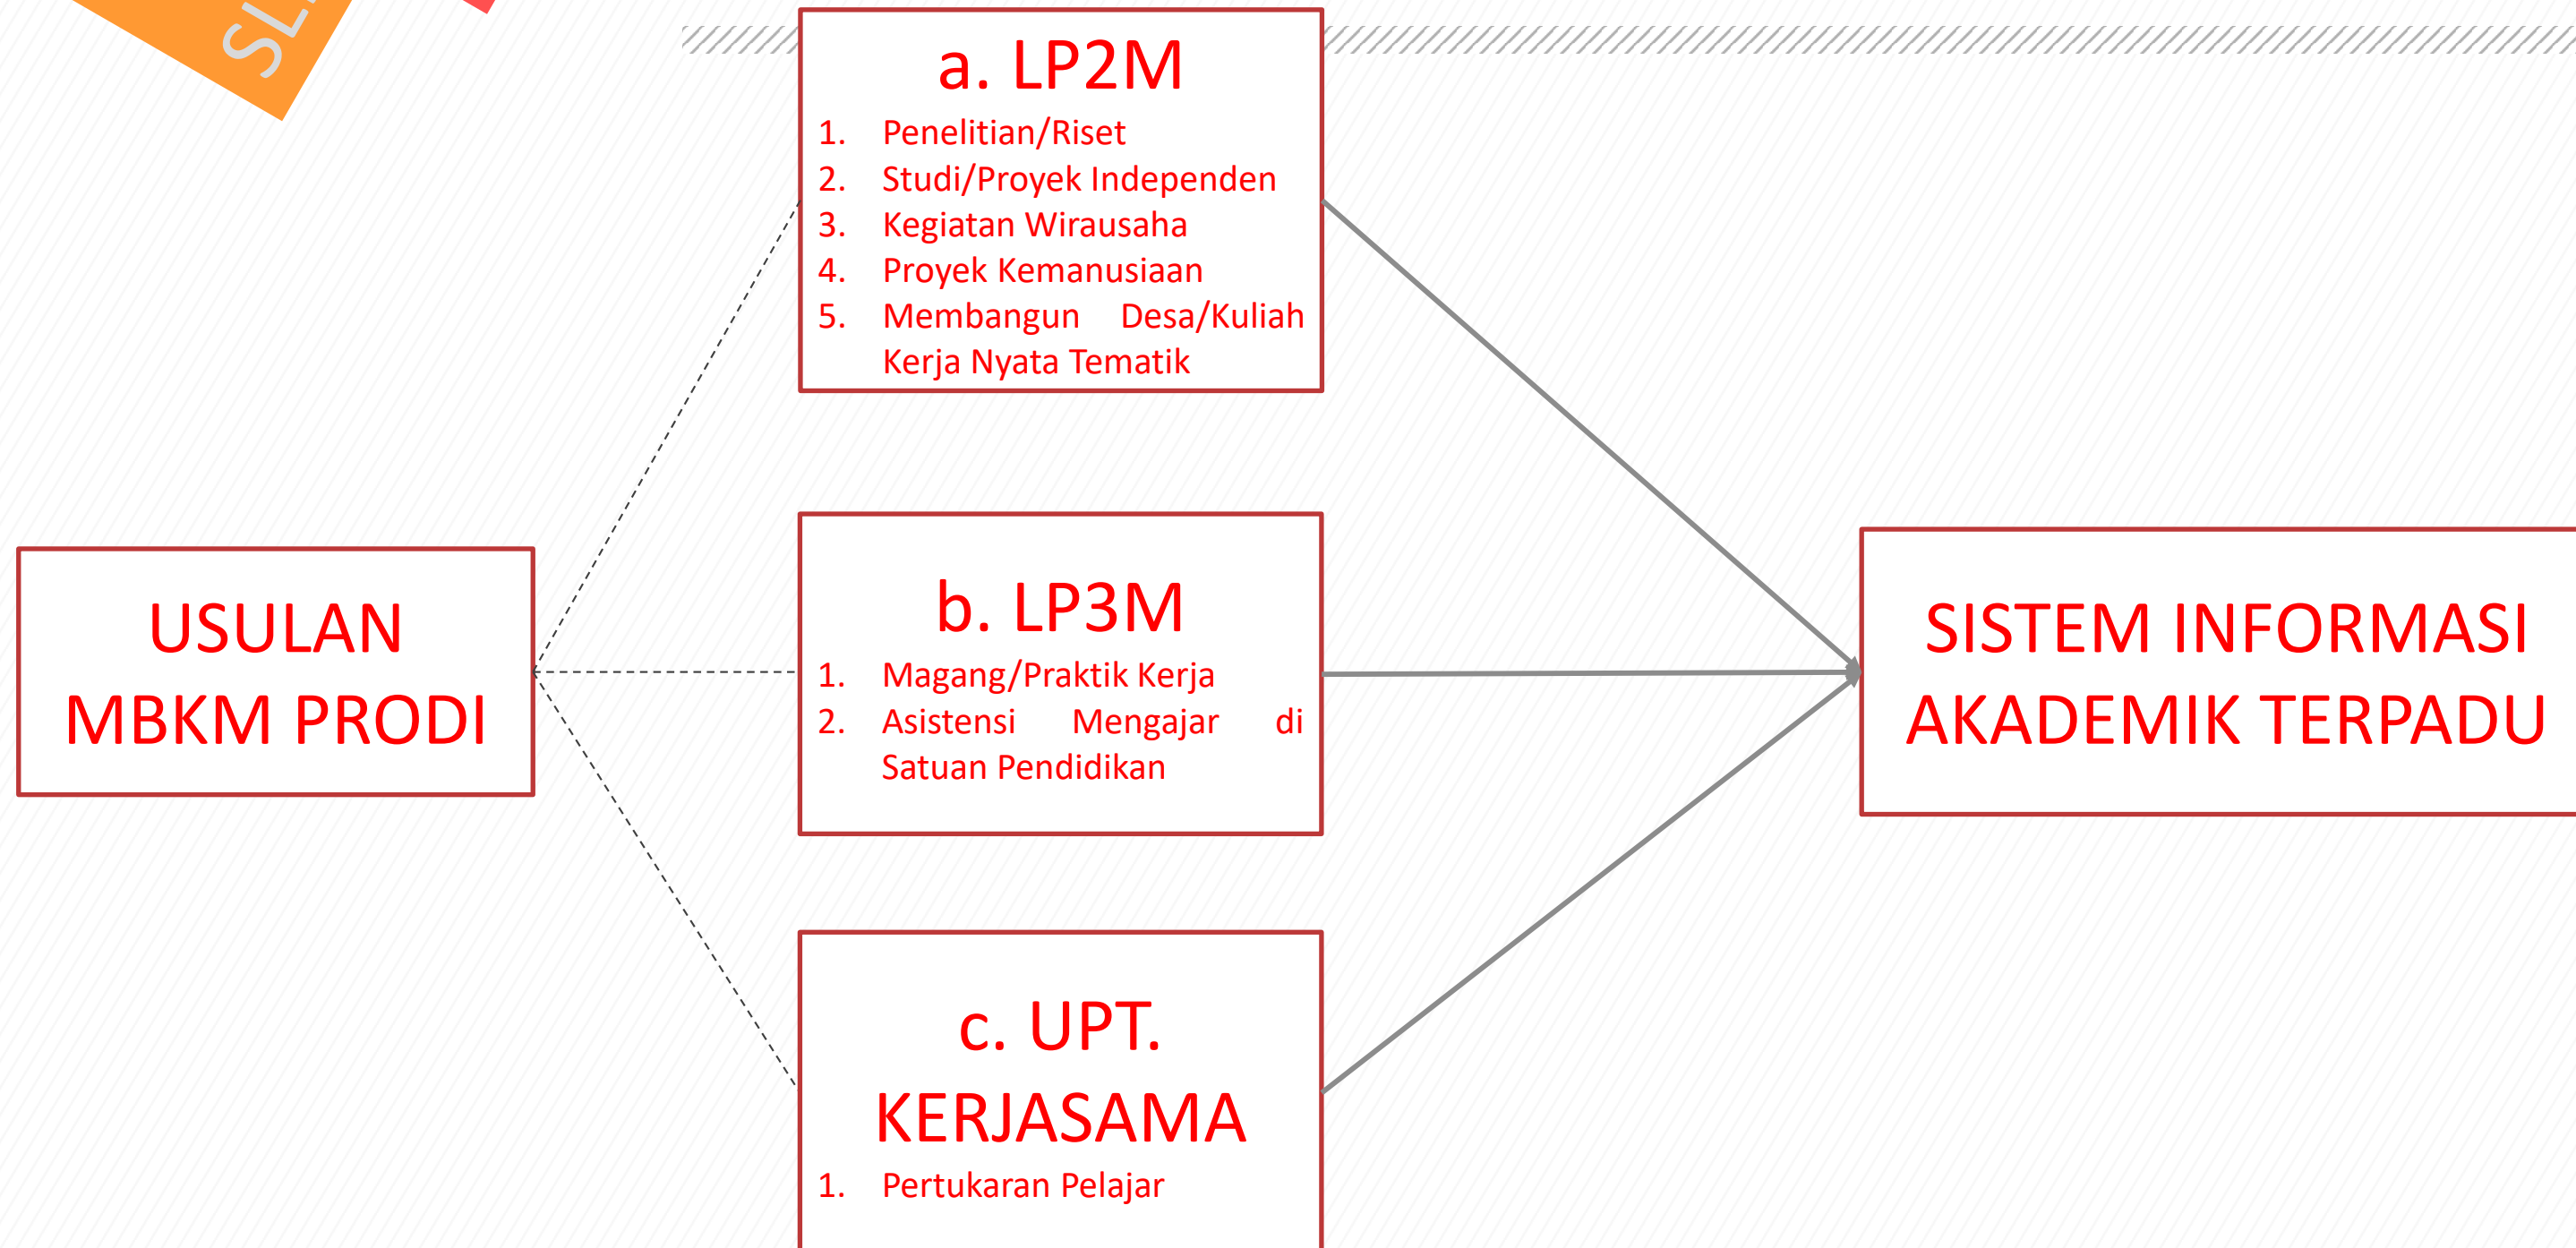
SL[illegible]

USULAN MBKM PRODI

a. LP2M
1. Penelitian/Riset
2. Studi/Proyek Independen
3. Kegiatan Wirausaha
4. Proyek Kemanusiaan
5. Membangun Desa/Kuliah Kerja Nyata Tematik

b. LP3M
1. Magang/Praktik Kerja
2. Asistensi Mengajar di Satuan Pendidikan

c. UPT. KERJASAMA
1. Pertukaran Pelajar

SISTEM INFORMASI AKADEMIK TERPADU